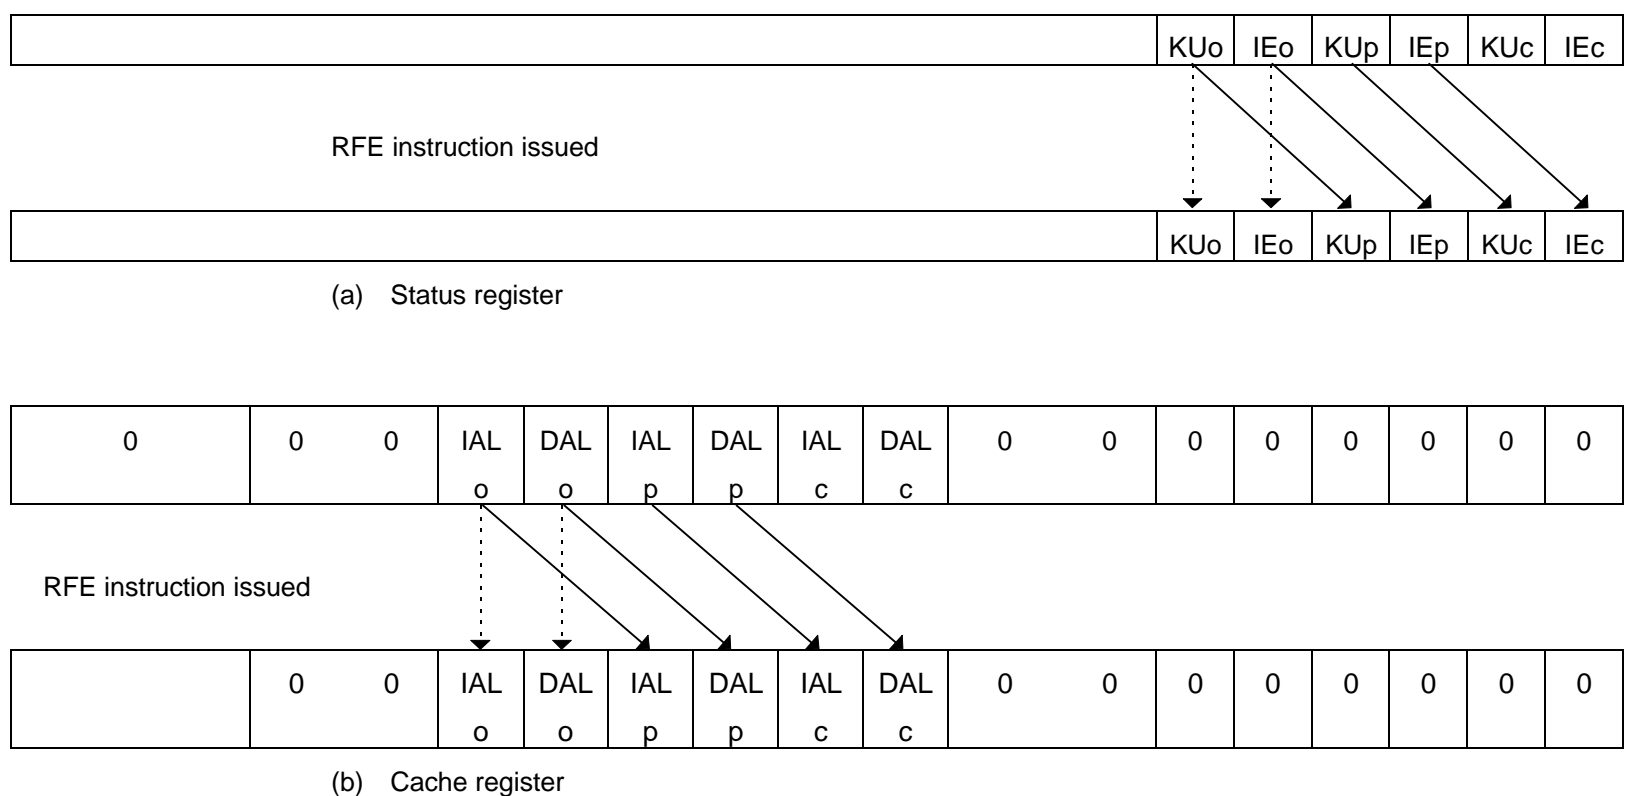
| | KUo | IEo | KUp | IEp | KUc | IEc |
|---|---|---|---|---|---|---|

RFE instruction issued

| | KUo | IEo | KUp | IEp | KUc | IEc |
|---|---|---|---|---|---|---|

(a) Status register

| 0 | 0 0 | IAL o | DAL o | IAL p | DAL p | IAL c | DAL c | 0 0 | 0 | 0 | 0 | 0 | 0 | 0 |
|---|---|---|---|---|---|---|---|---|---|---|---|---|---|---|

RFE instruction issued

| | 0 0 | IAL o | DAL o | IAL p | DAL p | IAL c | DAL c | 0 0 | 0 | 0 | 0 | 0 | 0 | 0 |
|---|---|---|---|---|---|---|---|---|---|---|---|---|---|---|

(b) Cache register